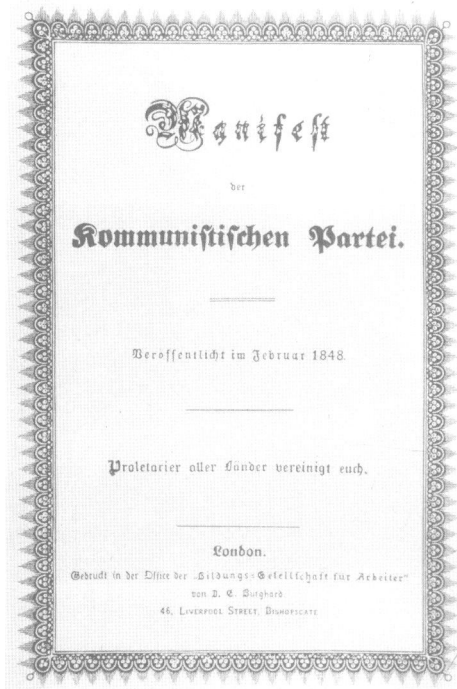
Manifest

der

Kommunistischen Partei.

Veröffentlicht im Februar 1848.

Proletarier aller Länder vereinigt euch.

London.

Gedruckt in der Office der „Bildungs-Gesellschaft für Arbeiter"
von J. E. Burghard.
46, Liverpool Street, Bishopsgate.